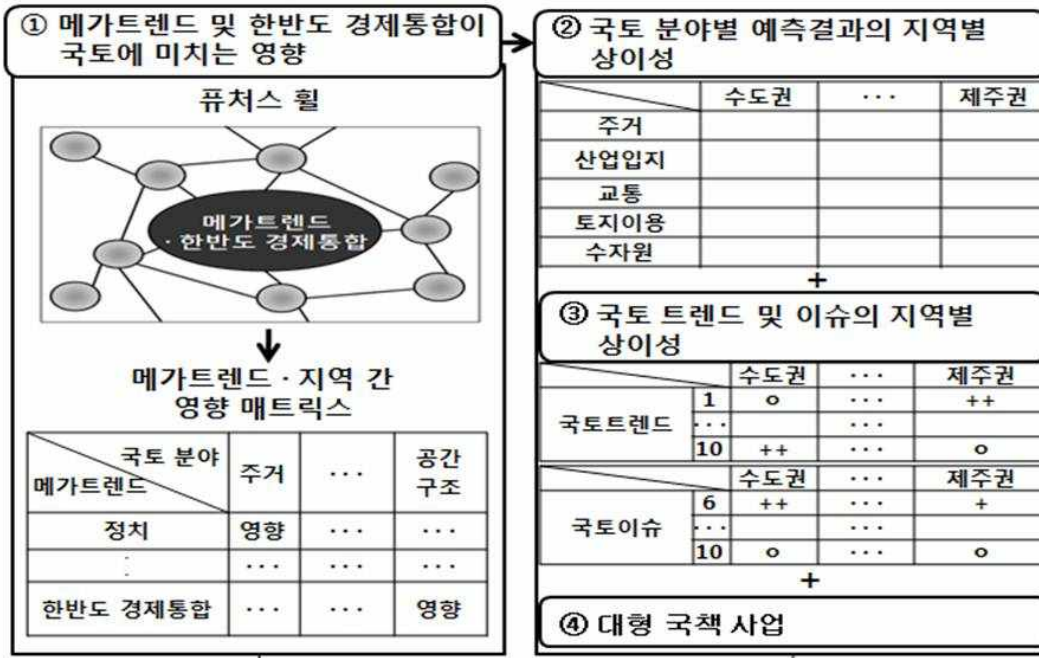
① 메가트렌드 및 한반도 경제통합이 국토에 미치는 영향

퓨처스 휠

메가트렌드 · 한반도 경제통합

메가트렌드 · 지역 간 영향 매트릭스

| 국토 분야 / 메가트렌드 | 주거 | ··· | 공간 구조 |
|---|---|---|---|
| 정치 | 영향 | ··· | ··· |
| : | ··· | ··· | ··· |
| 한반도 경제통합 | ··· | ··· | 영향 |

② 국토 분야별 예측결과의 지역별 상이성

| | 수도권 | ··· | 제주권 |
|---|---|---|---|
| 주거 | | | |
| 산업입지 | | | |
| 교통 | | | |
| 토지이용 | | | |
| 수자원 | | | |

+

③ 국토 트렌드 및 이슈의 지역별 상이성

| | | 수도권 | ··· | 제주권 |
|---|---|---|---|---|
| 국토트렌드 | 1 | o | ··· | ++ |
| | ··· | | ··· | |
| | 10 | ++ | ··· | o |
| | | 수도권 | ··· | 제주권 |
| 국토이슈 | 6 | ++ | ··· | + |
| | ··· | | ··· | |
| | 10 | o | ··· | o |

+

④ 대형 국책 사업